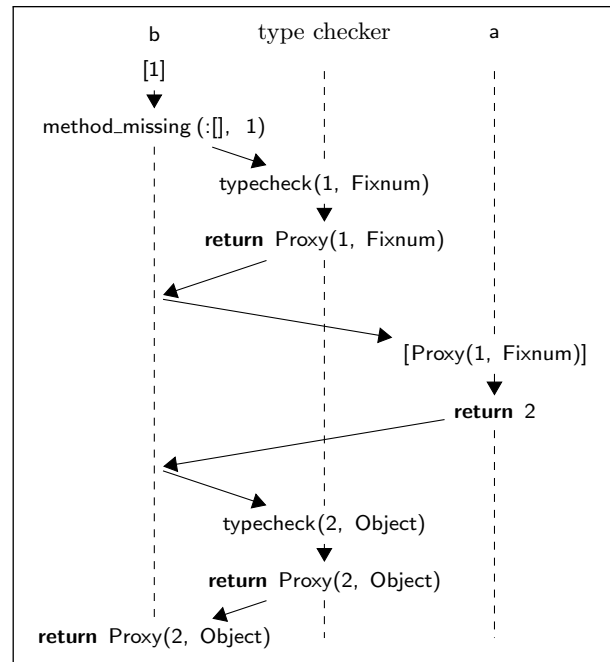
b

type checker

a

[1]

method_missing (:[], 1)

typecheck(1, Fixnum)

**return** Proxy(1, Fixnum)

[Proxy(1, Fixnum)]

**return** 2

typecheck(2, Object)

**return** Proxy(2, Object)

**return** Proxy(2, Object)